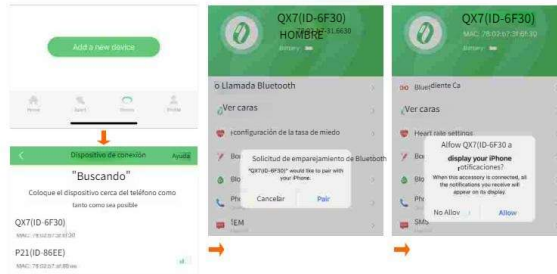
Add a new device

Home Sport Device Profile

Dispositivo de conexión Ayuda

"Buscando"

Coloque el dispositivo cerca del teléfono como tanto como sea posible

QX7(ID-6F30)
MAC: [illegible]

P21(ID-86EE)
MAC: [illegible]

QX7(ID-6F30)
HOMBRE
Battery

o Llamada Bluetooth

Ver caras

configuración de la tasa de miedo

Solicitud de emparejamiento de Bluetooth
"QX7(ID-6F30)" would like to pair with your iPhone.

Cancelar Pair

IEM

QX7(ID-6F30)
MAC: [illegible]
Battery

Bluetdiente Ca

Ver caras

Heart rate settings

Allow QX7(ID-6F30 a display your iPhone notificaciones?
When this accessory is connected, all the notifications you receive will appear on my display.

No Allow Allow

SMS